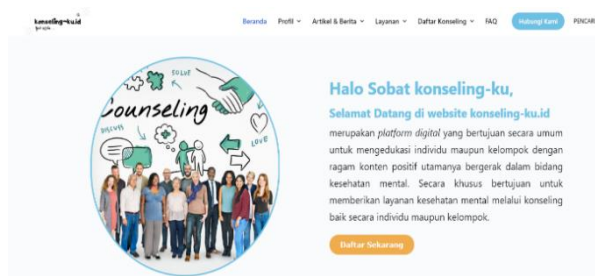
konseling-ku.id

Beranda Profil Artikel & Berita Layanan Daftar Konseling FAQ Hubungi Kami PENCAR

Counseling SOLVE LOVE

Halo Sobat konseling-ku,

Selamat Datang di website konseling-ku.id

merupakan *platform digital* yang bertujuan secara umum untuk mengedukasi individu maupun kelompok dengan ragam konten positif utamanya bergerak dalam bidang kesehatan mental. Secara khusus bertujuan untuk memberikan layanan kesehatan mental melalui konseling baik secara individu maupun kelompok.

Daftar Sekarang